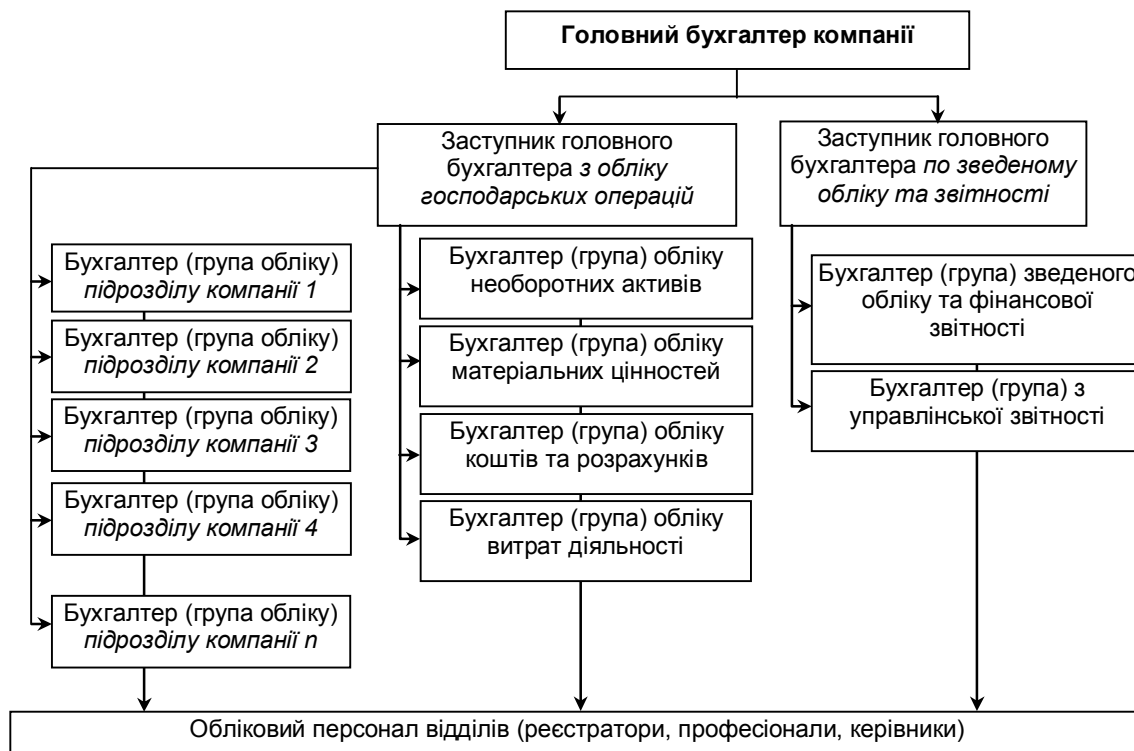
Головний бухгалтер компанії

Заступник головного бухгалтера з обліку господарських операцій

Заступник головного бухгалтера по зведеному обліку та звітності

Бухгалтер (група обліку) підрозділу компанії 1

Бухгалтер (група обліку) підрозділу компанії 2

Бухгалтер (група обліку) підрозділу компанії 3

Бухгалтер (група обліку) підрозділу компанії 4

Бухгалтер (група обліку) підрозділу компанії n

Бухгалтер (група) обліку необоротних активів

Бухгалтер (група) обліку матеріальних цінностей

Бухгалтер (група) обліку коштів та розрахунків

Бухгалтер (група) обліку витрат діяльності

Бухгалтер (група) зведеного обліку та фінансової звітності

Бухгалтер (група) з управлінської звітності

Обліковий персонал відділів (реєстратори, професіонали, керівники)